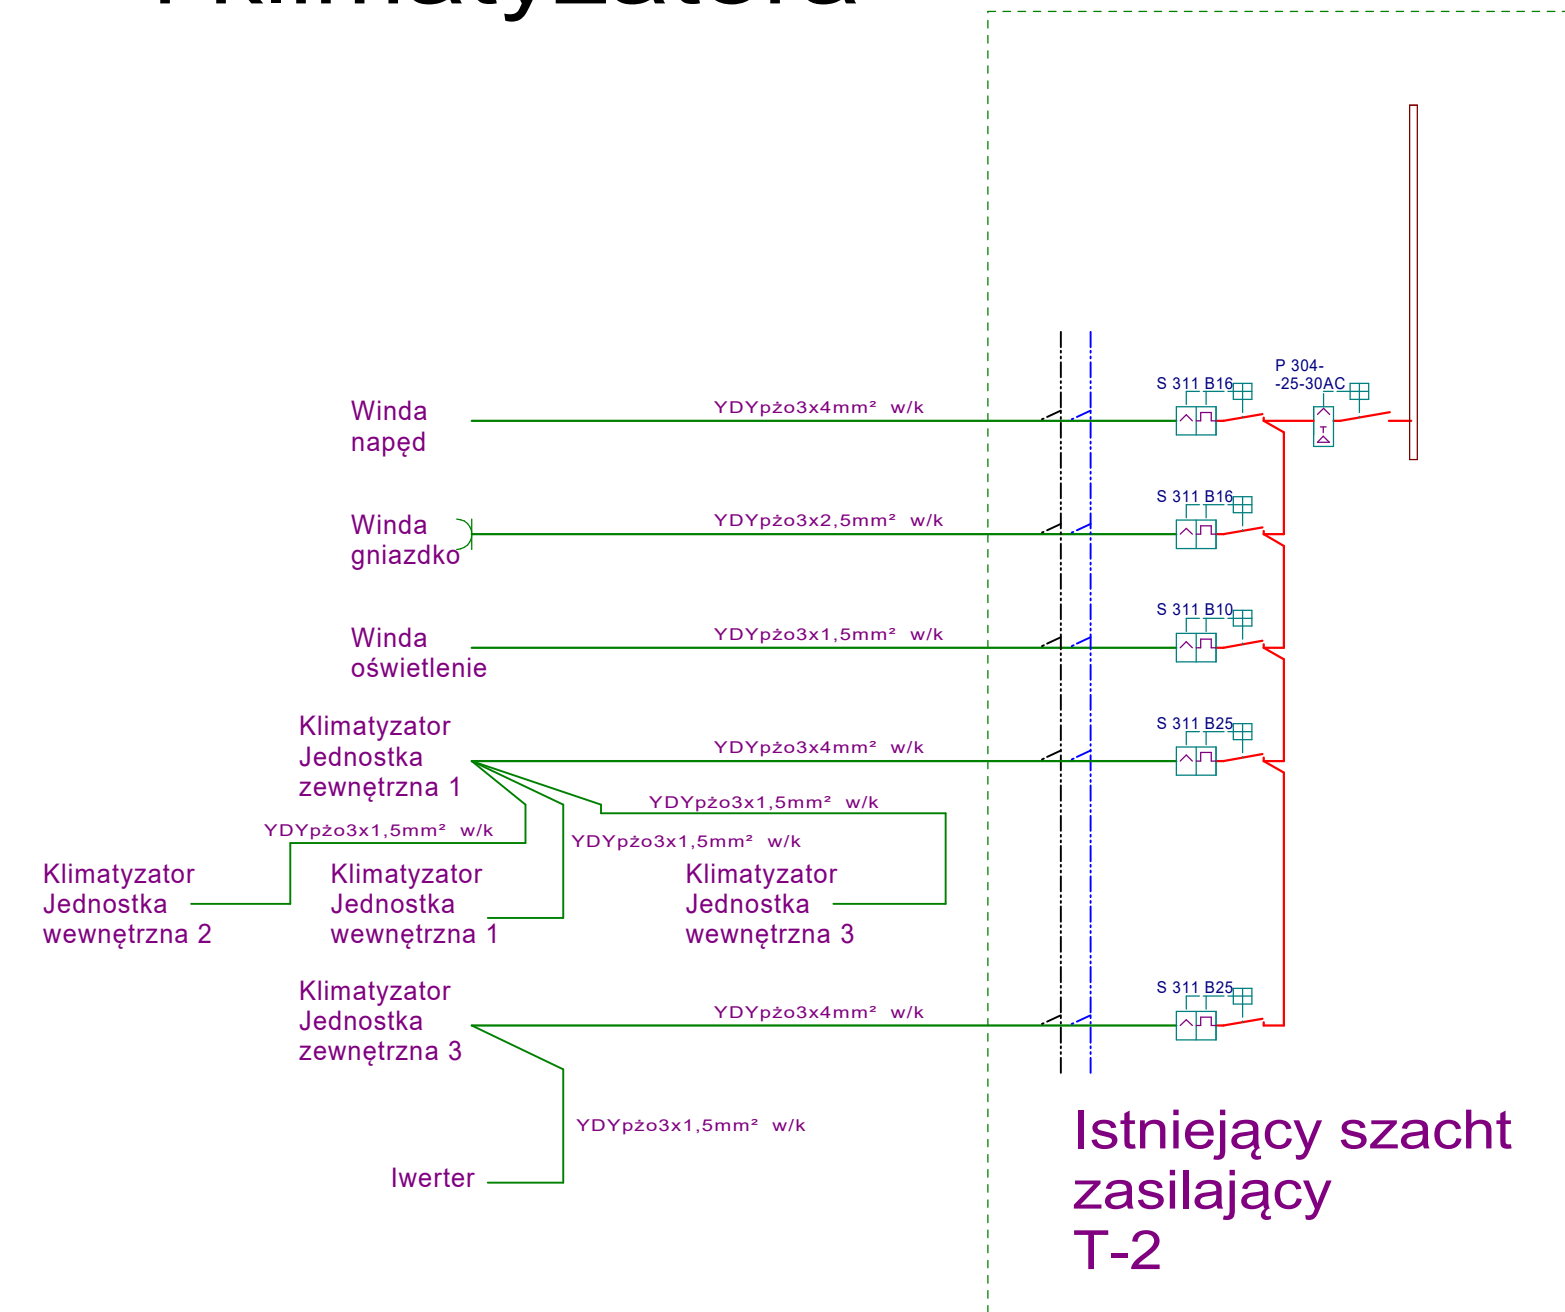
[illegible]

P 304-
-25-30AC

S 311 B16

Winda
napęd

YDYpżo3x4mm² w/k

S 311 B16

Winda
gniazdko

YDYpżo3x2,5mm² w/k

S 311 B10

Winda
oświetlenie

YDYpżo3x1,5mm² w/k

S 311 B25

Klimatyzator
Jednostka
zewnętrzna 1

YDYpżo3x4mm² w/k

YDYpżo3x1,5mm² w/k

YDYpżo3x1,5mm² w/k

YDYpżo3x1,5mm² w/k

Klimatyzator
Jednostka
wewnętrzna 2

Klimatyzator
Jednostka
wewnętrzna 1

Klimatyzator
Jednostka
wewnętrzna 3

S 311 B25

Klimatyzator
Jednostka
zewnętrzna 3

YDYpżo3x4mm² w/k

YDYpżo3x1,5mm² w/k

Iwerter

Istniejący szacht
zasilający
T-2